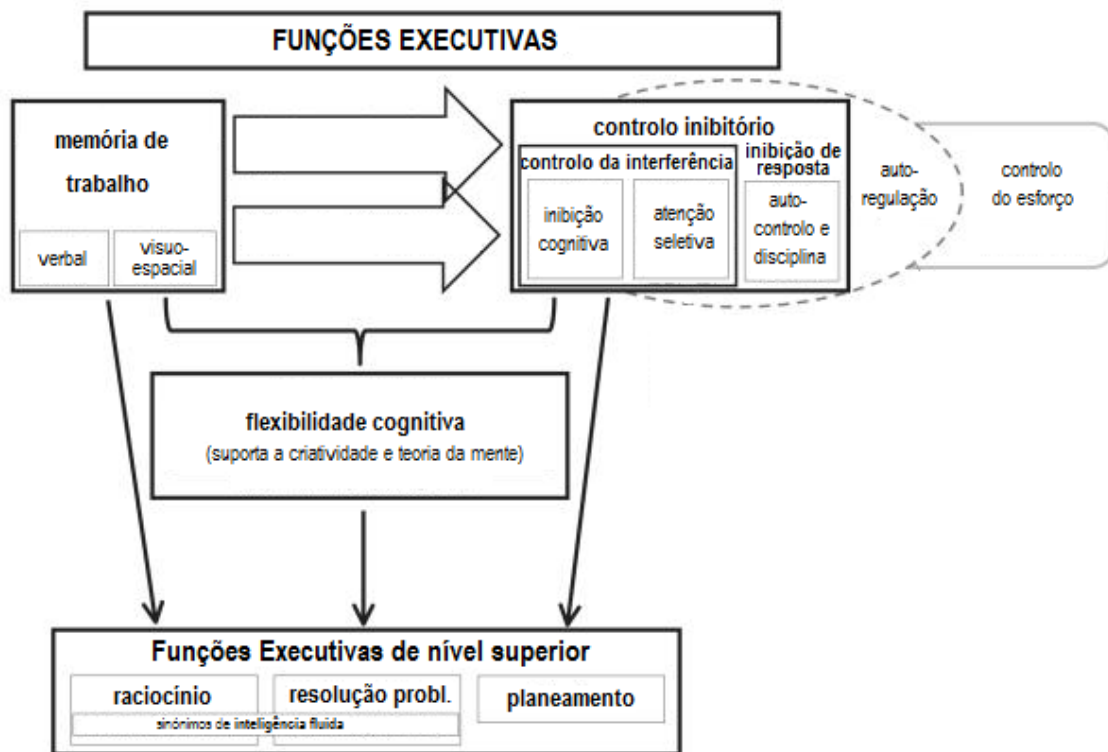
FUNÇÕES EXECUTIVAS

memória de trabalho

verbal

visuo-espacial

controlo inibitório

controlo da interferência

inibição cognitiva

atenção seletiva

inibição de resposta

auto-controlo e disciplina

auto-regulação

controlo do esforço

flexibilidade cognitiva

(suporta a criatividade e teoria da mente)

Funções Executivas de nível superior

raciocínio

resolução probl.

planeamento

sinónimos de inteligência fluida